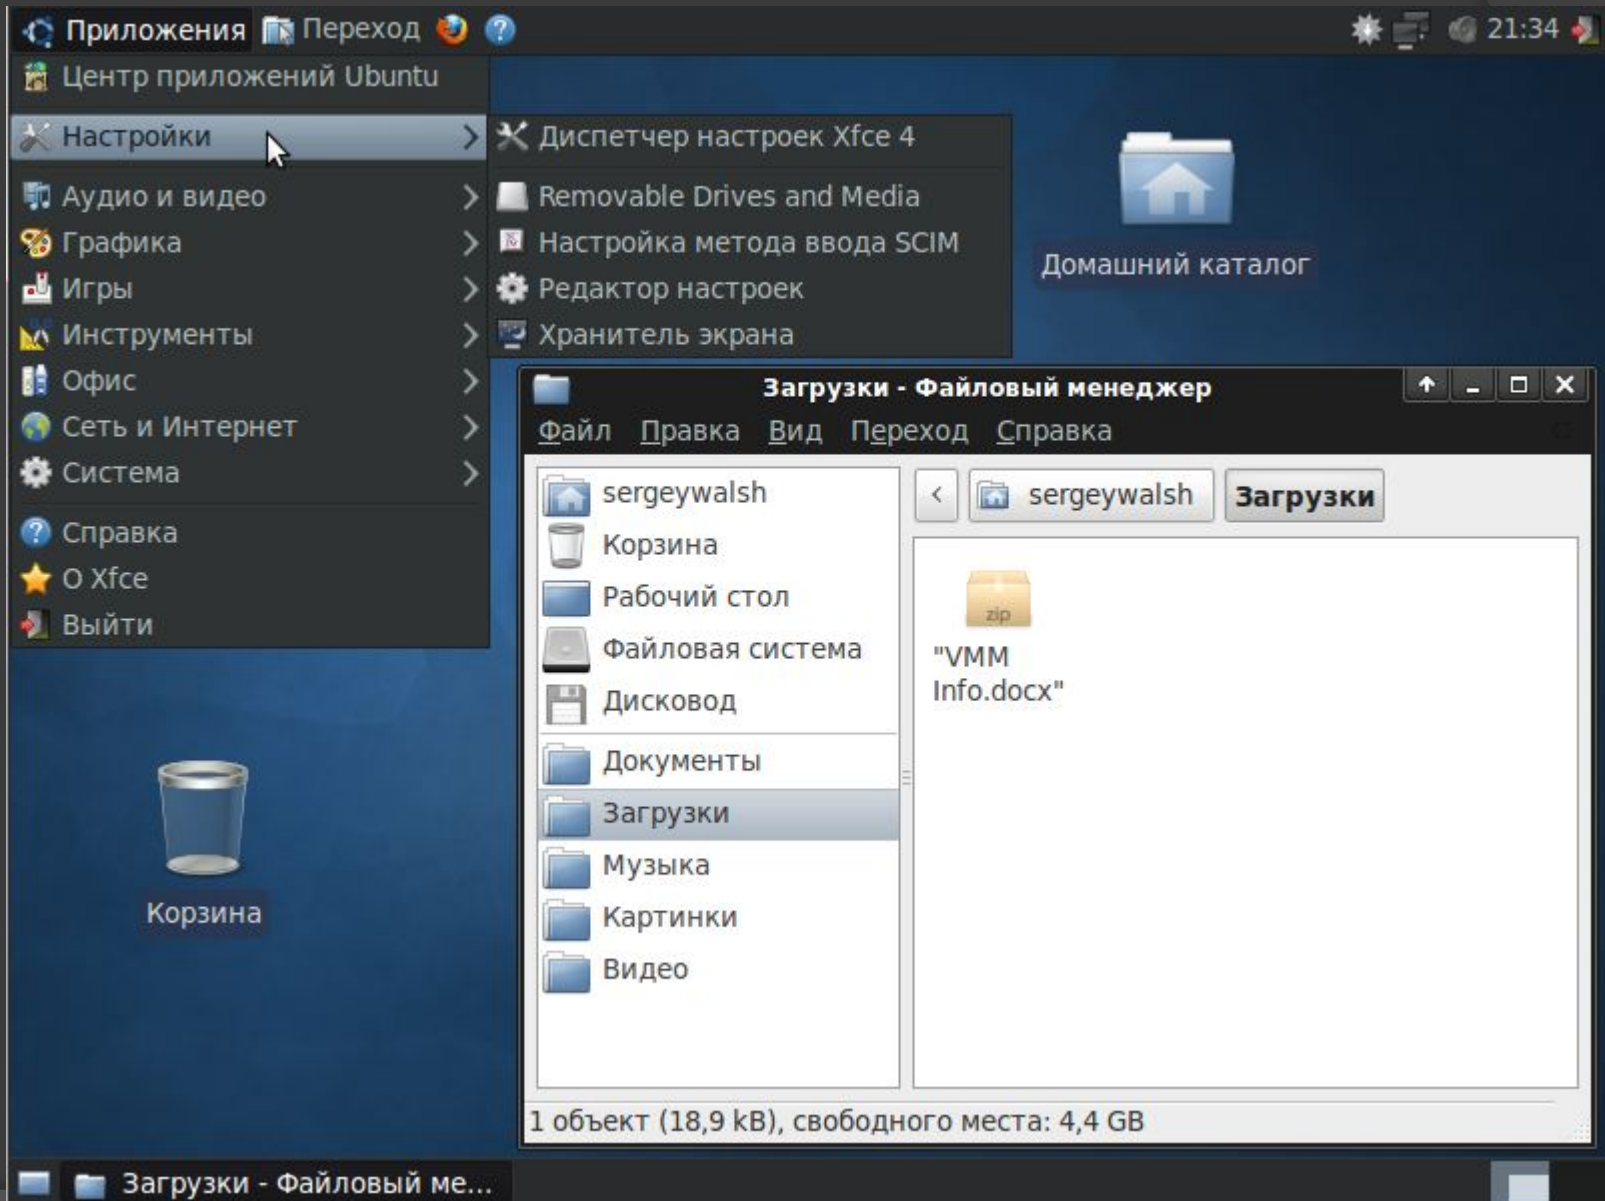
Приложения Переход 21:34

Центр приложений Ubuntu

Настройки
Аудио и видео
Графика
Игры
Инструменты
Офис
Сеть и Интернет
Система
Справка
О Xfce
Выйти

Диспетчер настроек Xfce 4
Removable Drives and Media
Настройка метода ввода SCIM
Редактор настроек
Хранитель экрана

Домашний каталог

Корзина

Загрузки - Файловый менеджер

Файл Правка Вид Переход Справка

sergeywalsh
Корзина
Рабочий стол
Файловая система
Дисковод
Документы
Загрузки
Музыка
Картинки
Видео

< sergeywalsh Загрузки

zip
"VMM Info.docx"

1 объект (18,9 kB), свободного места: 4,4 GB

Загрузки - Файловый ме...